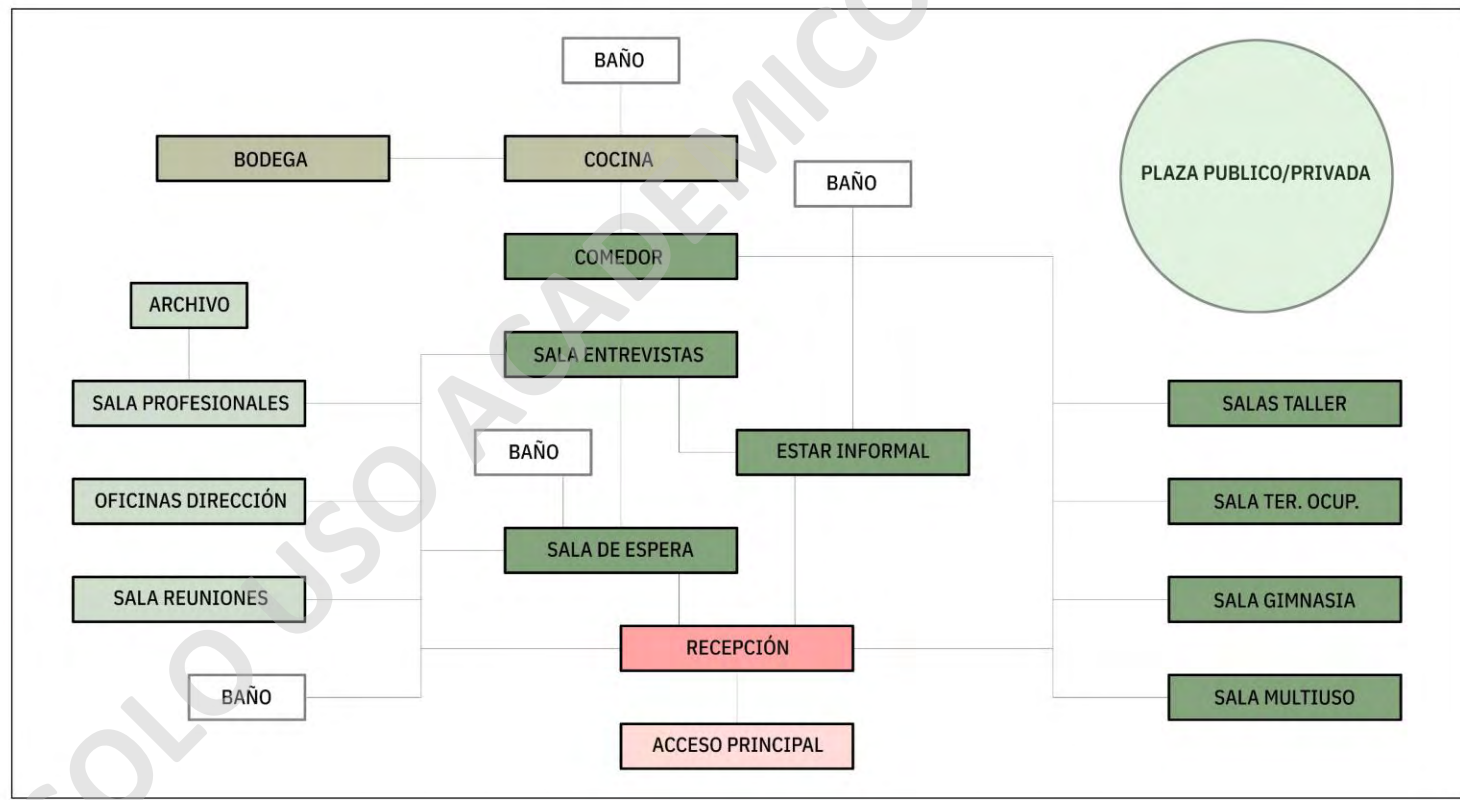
BAÑO

BODEGA

COCINA

BAÑO

PLAZA PUBLICO/PRIVADA

COMEDOR

ARCHIVO

SALA ENTREVISTAS

SALA PROFESIONALES

SALAS TALLER

BAÑO

ESTAR INFORMAL

OFICINAS DIRECCIÓN

SALA TER. OCUP.

SALA DE ESPERA

SALA REUNIONES

SALA GIMNASIA

RECEPCIÓN

BAÑO

SALA MULTIUSO

ACCESO PRINCIPAL

SOLO USO ACADEMICO